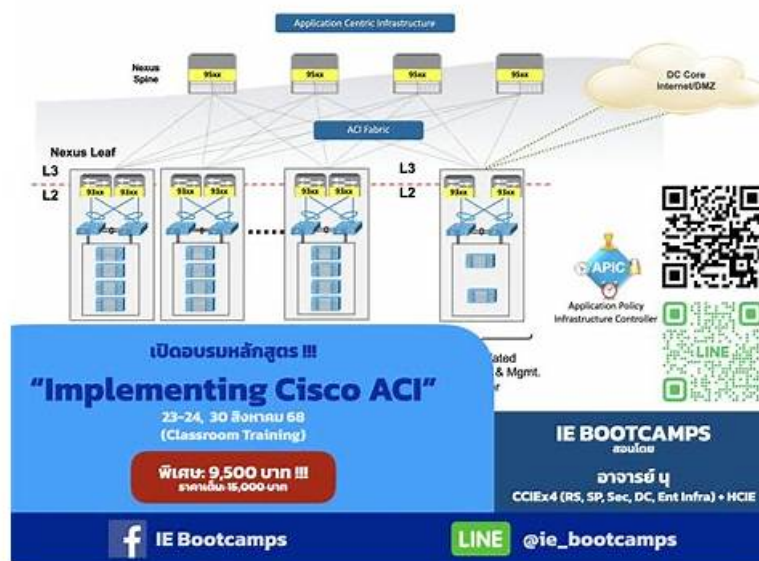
Application Centric Infrastructure

Nexus Spine

95xx 95xx 95xx 95xx

DC Core Internet/DMZ

ACI Fabric

Nexus Leaf

L3

L2

93xx 93xx 93xx 93xx 93xx 93xx 93xx 93xx

L3

L2

APIC

Application Policy Infrastructure Controller

LINE

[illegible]ated
& Mgmt.
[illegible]r

เปิดอบรมหลักสูตร !!!

"Implementing Cisco ACI"

23-24, 30 สิงหาคม 68
(Classroom Training)

พิเศษ: 9,500 บาท !!!
ราคาเต็ม: 15,000 บาท

IE BOOTCAMPS
สอนโดย
อาจารย์ นุ
CCIEx4 (RS, SP, Sec, DC, Ent Infra) + HCIE

IE Bootcamps

LINE @ie_bootcamps